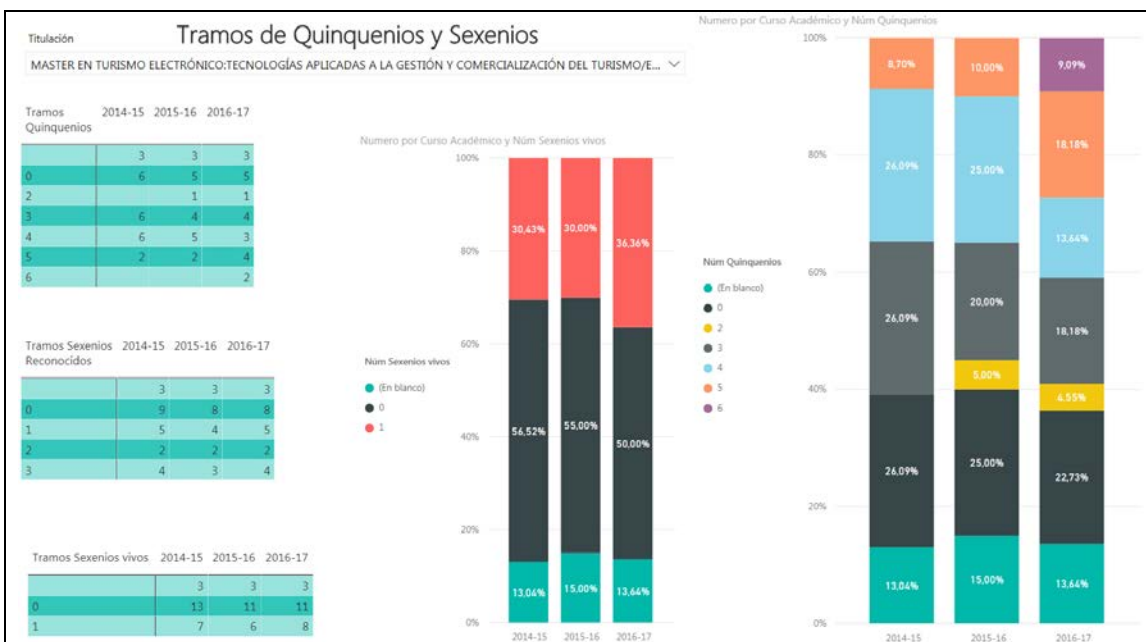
Titulación

Tramos de Quinquenios y Sexenios

MASTER EN TURISMO ELECTRÓNICO:TECNOLOGÍAS APLICADAS A LA GESTIÓN Y COMERCIALIZACIÓN DEL TURISMO/E...

| Tramos Quinquenios | 2014-15 | 2015-16 | 2016-17 |
|---|---|---|---|
| | 3 | 3 | 3 |
| 0 | 6 | 5 | 5 |
| 2 | | 1 | 1 |
| 3 | 6 | 4 | 4 |
| 4 | 6 | 5 | 3 |
| 5 | 2 | 2 | 4 |
| 6 | | | 2 |

| Tramos Sexenios Reconocidos | 2014-15 | 2015-16 | 2016-17 |
|---|---|---|---|
| | 3 | 3 | 3 |
| 0 | 9 | 8 | 8 |
| 1 | 5 | 4 | 5 |
| 2 | 2 | 2 | 2 |
| 3 | 4 | 3 | 4 |

| Tramos Sexenios vivos | 2014-15 | 2015-16 | 2016-17 |
|---|---|---|---|
| | 3 | 3 | 3 |
| 0 | 13 | 11 | 11 |
| 1 | 7 | 6 | 8 |

Numero por Curso Académico y Núm Sexenios vivos

100%
80%
60%
40%
20%
0%

Núm Sexenios vivos
(En blanco)
0
1

30,43% 30,00% 36,36%
56,52% 55,00% 50,00%
13,04% 15,00% 13,64%

2014-15 2015-16 2016-17

Numero por Curso Académico y Núm Quinquenios

100%
80%
60%
40%
20%
0%

Núm Quinquenios
(En blanco)
0
2
3
4
5
6

8,70% 10,00% 9,09%
18,18%
26,09% 25,00% 13,64%
26,09% 20,00% 18,18%
5,00% 4,55%
26,09% 25,00% 22,73%
13,04% 15,00% 13,64%

2014-15 2015-16 2016-17